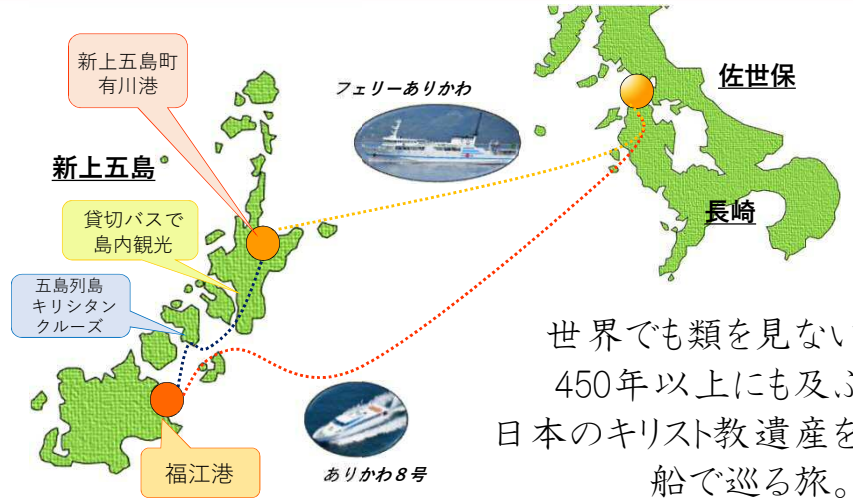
新上五島町
有川港

フェリーありかわ

佐世保

新上五島

貸切バスで
島内観光

長崎

五島列島
キリシタン
クルーズ

世界でも類を見ない
450年以上にも及ぶ
日本のキリスト教遺産を
船で巡る旅。

福江港

ありかわ８号